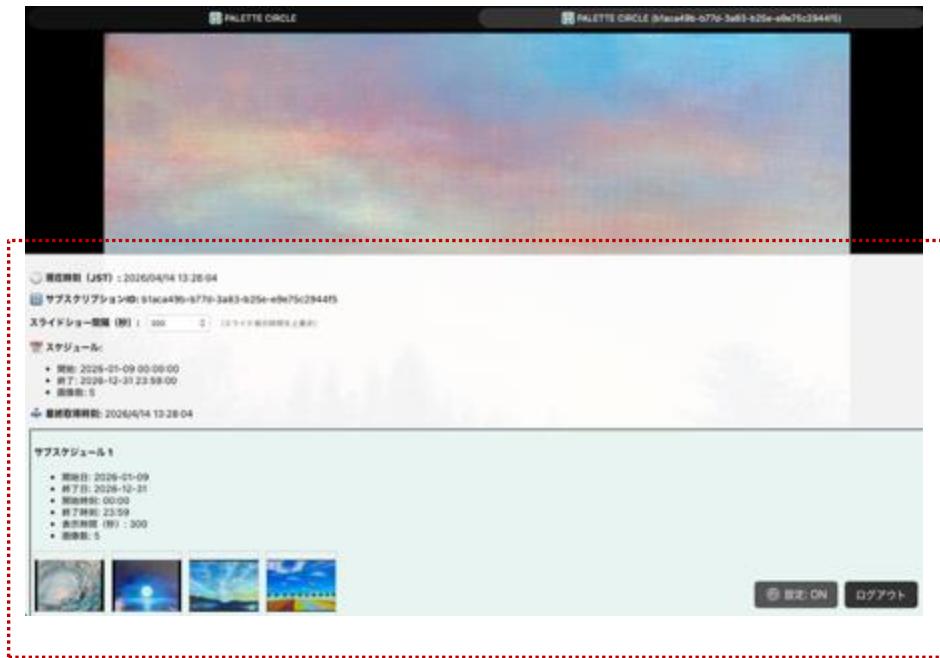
PALETTE CIRCLE

PALETTE CIRCLE (b1aca49b-b77d-3a83-b25e-e9e75c2944f5)

現在時刻（JST）：2026/04/14 13:28:04

サブスクリプションID: b1aca49b-b77d-3a83-b25e-e9e75c2944f5

スライドショー間隔（秒）： 300 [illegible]

スケジュール:

- 開始: 2026-01-09 00:00:00
- 終了: 2026-12-31 23:59:00
- 画像数: 5

最終取得時刻: 2026/4/14 13:28:04

サブスケジュール 1

- 開始日: 2026-01-09
- 終了日: 2026-12-31
- 開始時刻: 00:00
- 終了時刻: 23:59
- 表示時間（秒）: 300
- 画像数: 5

設定: ON

ログアウト